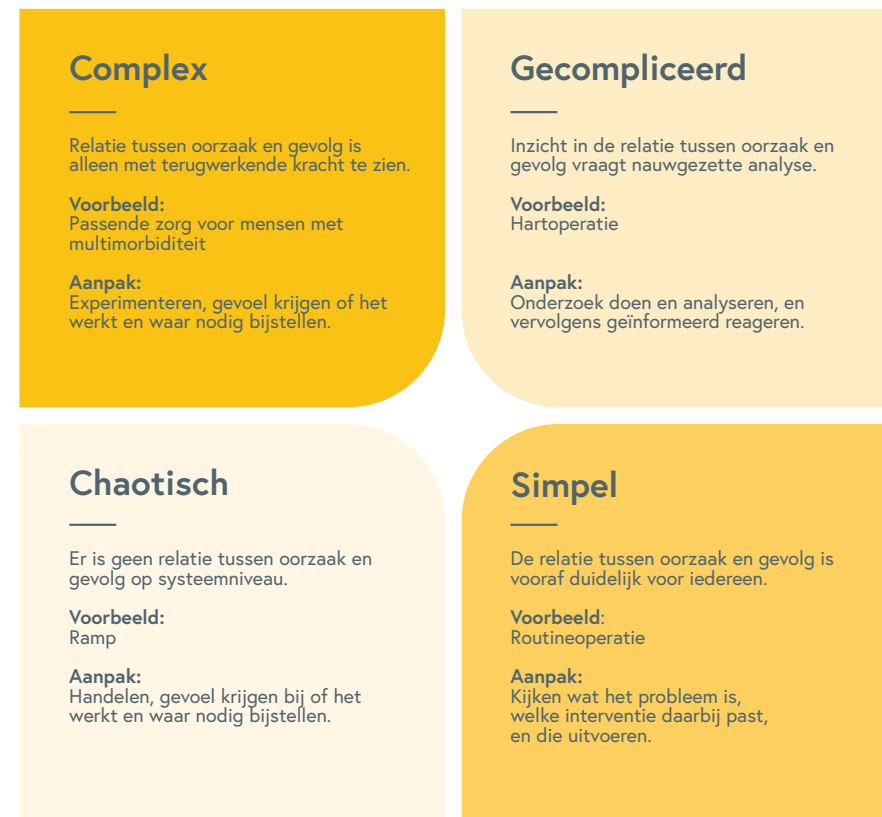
Complex

Relatie tussen oorzaak en gevolg is alleen met terugwerkende kracht te zien.

Voorbeeld:
Passende zorg voor mensen met multimorbiditeit

Aanpak:
Experimenteren, gevoel krijgen of het werkt en waar nodig bijstellen.

Gecompliceerd

Inzicht in de relatie tussen oorzaak en gevolg vraagt nauwgezette analyse.

Voorbeeld:
Hartoperatie

Aanpak:
Onderzoek doen en analyseren, en vervolgens geïnformeerd reageren.

Chaotisch

Er is geen relatie tussen oorzaak en gevolg op systeemniveau.

Voorbeeld:
Ramp

Aanpak:
Handelen, gevoel krijgen bij of het werkt en waar nodig bijstellen.

Simpel

De relatie tussen oorzaak en gevolg is vooraf duidelijk voor iedereen.

Voorbeeld:
Routineoperatie

Aanpak:
Kijken wat het probleem is, welke interventie daarbij past, en die uitvoeren.